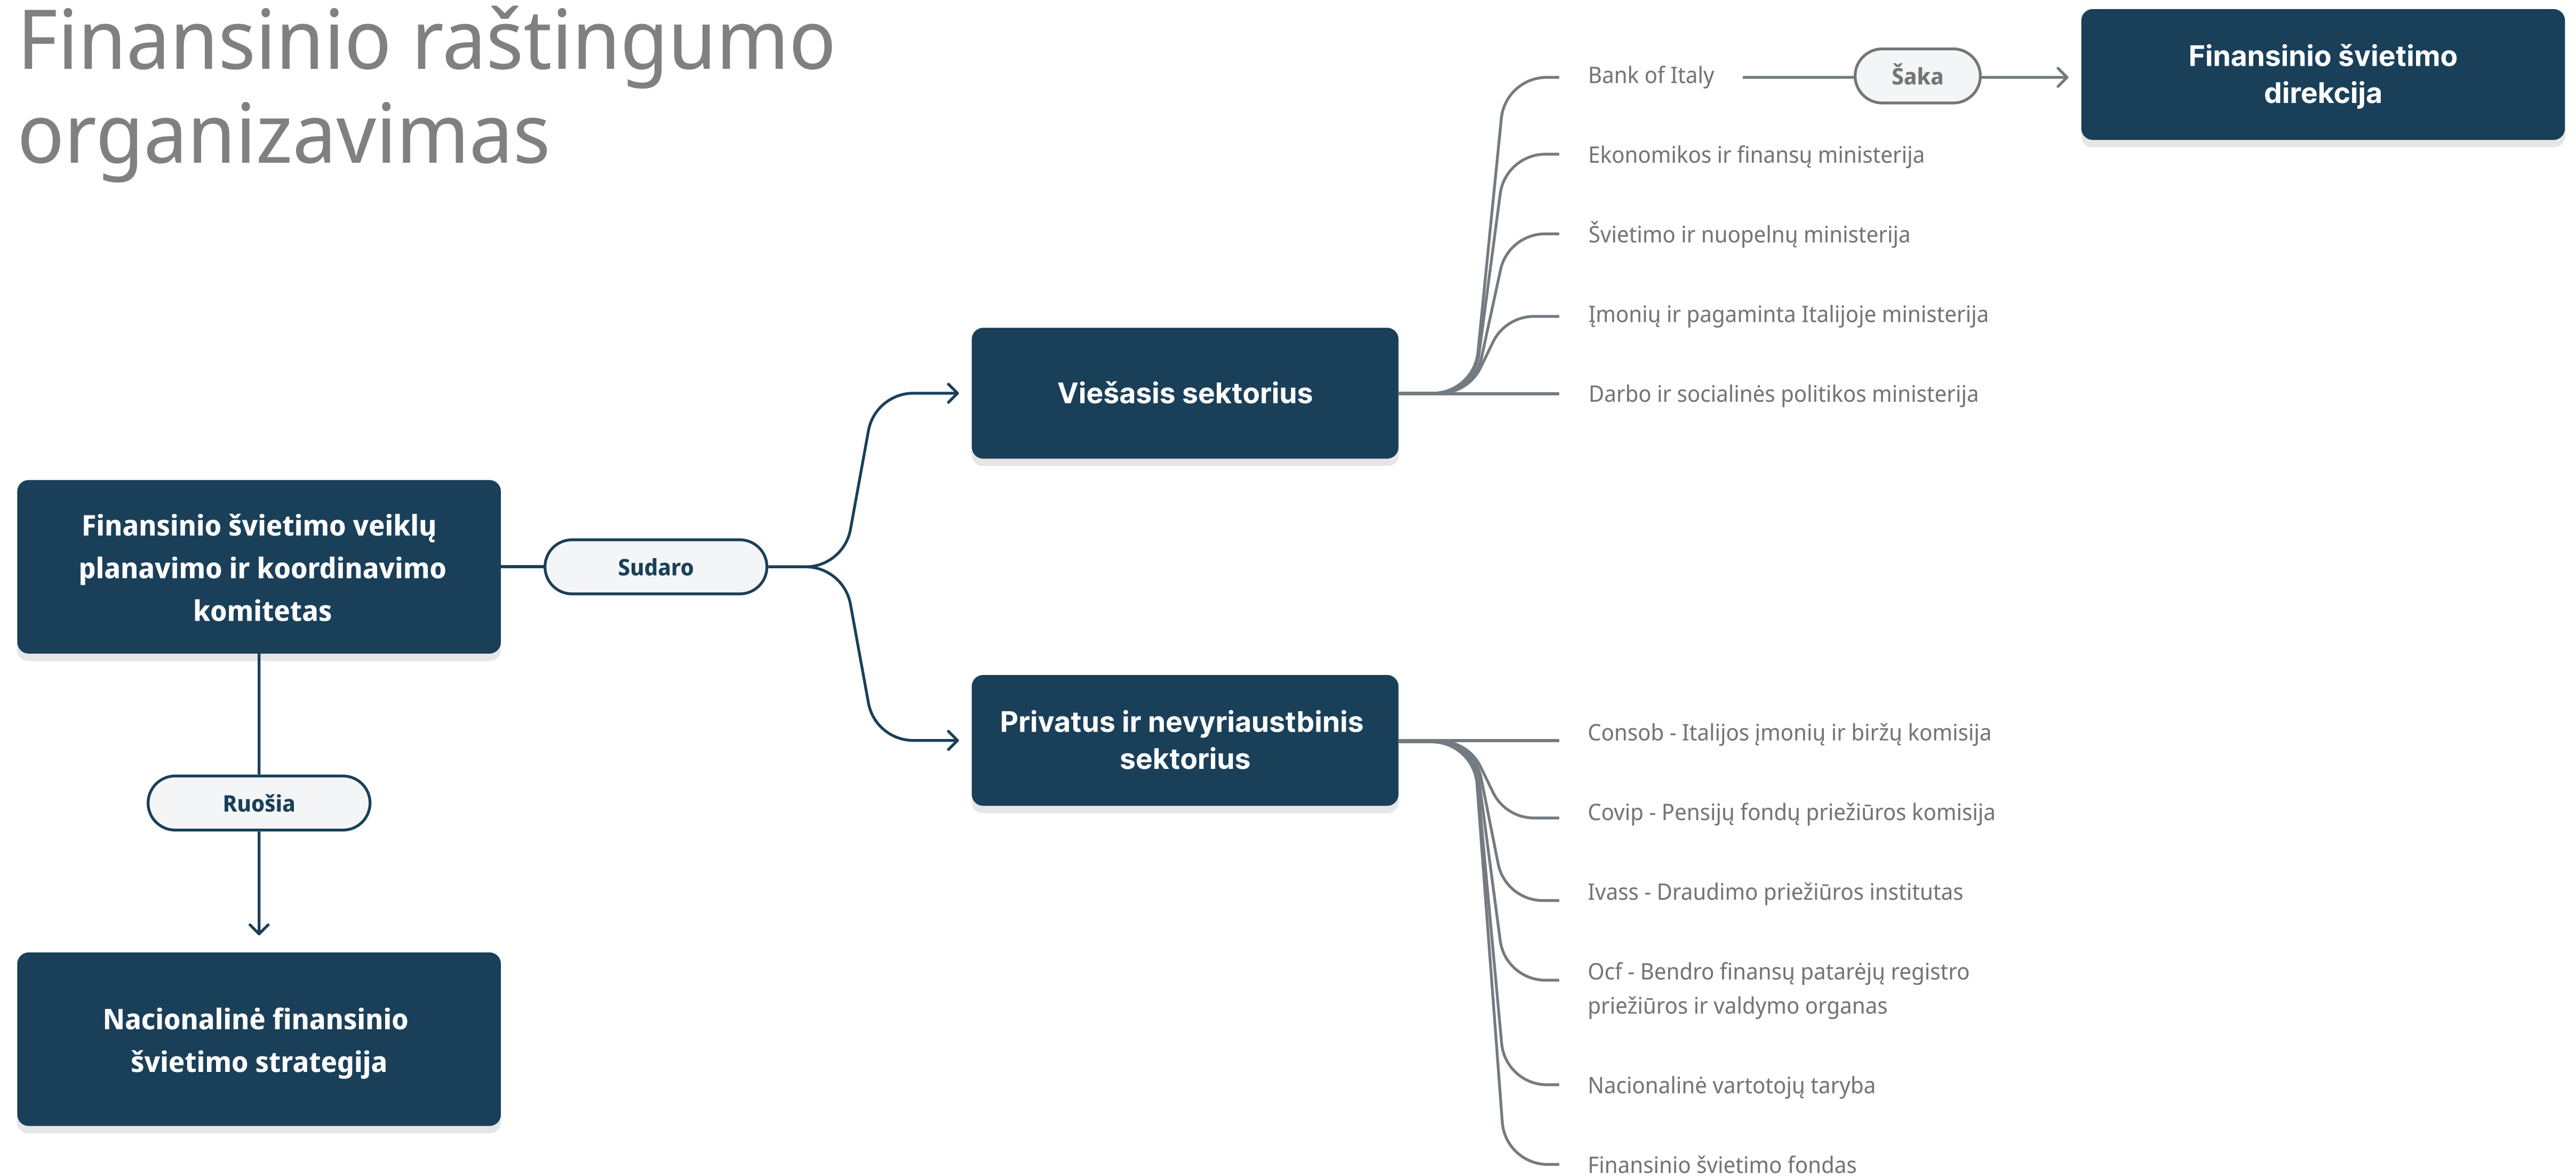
Finansinio raštingumo organizavimas

Bank of Italy

Šaka

Finansinio švietimo direkcija

Ekonomikos ir finansų ministerija

Švietimo ir nuopelnų ministerija

Įmonių ir pagaminta Italijoje ministerija

Viešasis sektorius

Darbo ir socialinės politikos ministerija

Finansinio švietimo veiklų planavimo ir koordinavimo komitetas

Sudaro

Privatus ir nevyriaustbinis sektorius

Consob - Italijos įmonių ir biržų komisija

Covip - Pensijų fondų priežiūros komisija

Ruošia

Ivass - Draudimo priežiūros institutas

Ocf - Bendro finansų patarėjų registro priežiūros ir valdymo organas

Nacionalinė finansinio švietimo strategija

Nacionalinė vartotojų taryba

Finansinio švietimo fondas